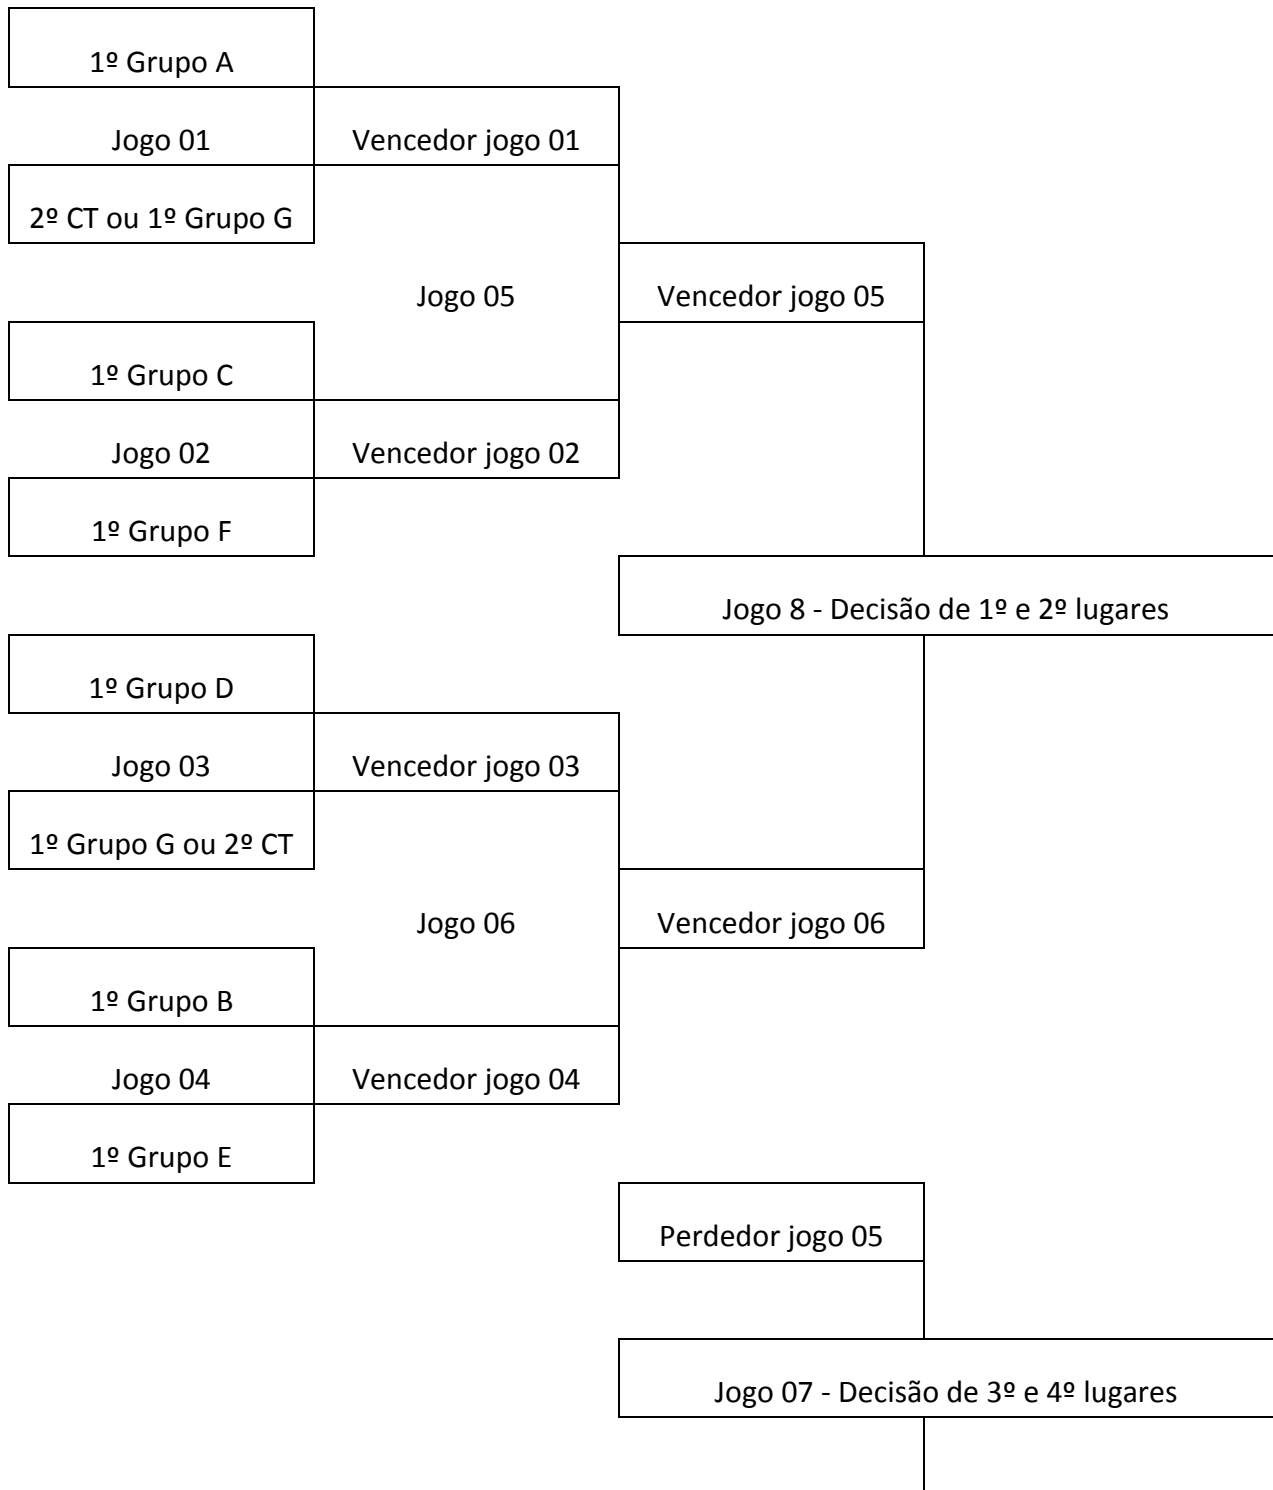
1º Grupo A

Jogo 01

Vencedor jogo 01

2º CT ou 1º Grupo G

Jogo 05

Vencedor jogo 05

1º Grupo C

Jogo 02

Vencedor jogo 02

1º Grupo F

Jogo 8 - Decisão de 1º e 2º lugares

1º Grupo D

Jogo 03

Vencedor jogo 03

1º Grupo G ou 2º CT

Jogo 06

Vencedor jogo 06

1º Grupo B

Jogo 04

Vencedor jogo 04

1º Grupo E

Perdedor jogo 05

Jogo 07 - Decisão de 3º e 4º lugares